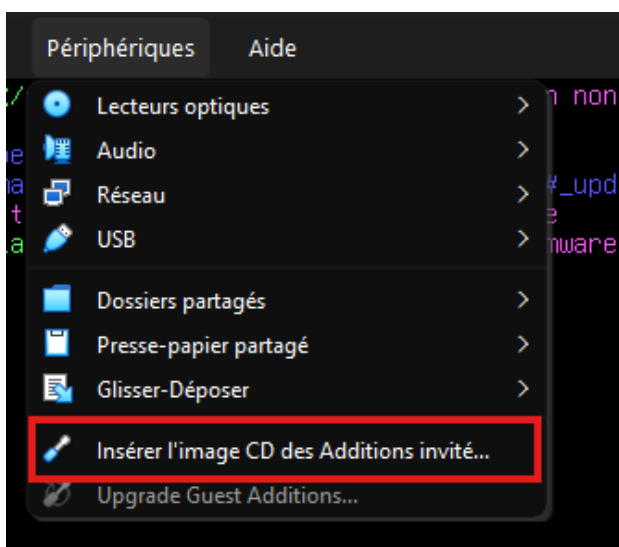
Périphériques Aide

Lecteurs optiques
Audio
Réseau
USB
Dossiers partagés
Presse-papier partagé
Glisser-Déposer
Insérer l'image CD des Additions invité...
Upgrade Guest Additions...

n non
#_upd
e
mware